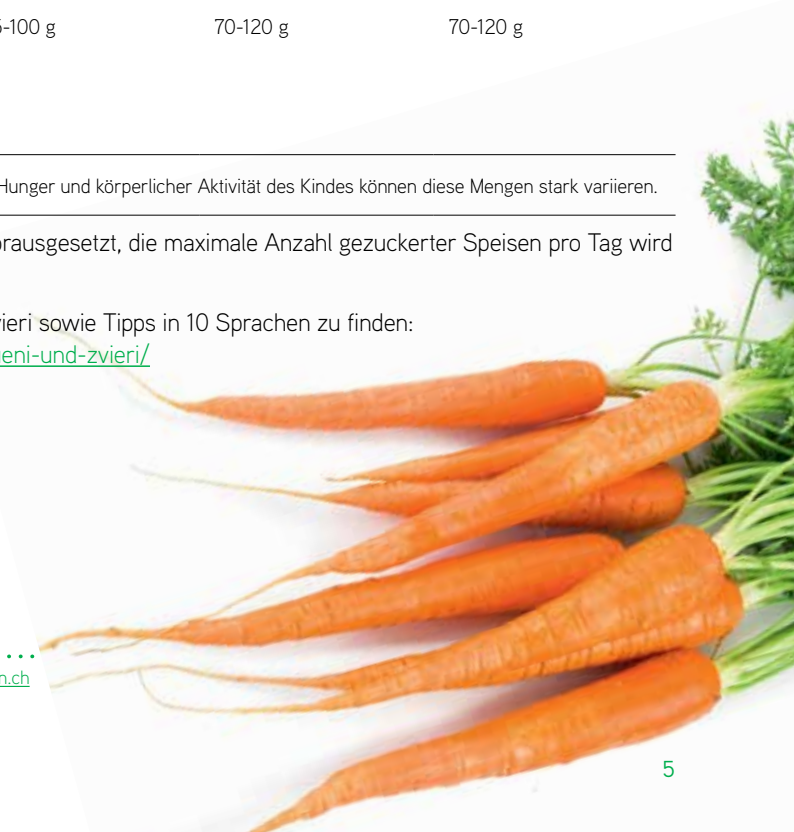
-100 g 70-120 g 70-120 g

Hunger und körperlicher Aktivität des Kindes können diese Mengen stark variieren.

rausgesetzt, die maximale Anzahl gezuckerter Speisen pro Tag wird

ieri sowie Tipps in 10 Sprachen zu finden:
eni-und-zvieri/

...
n.ch

5